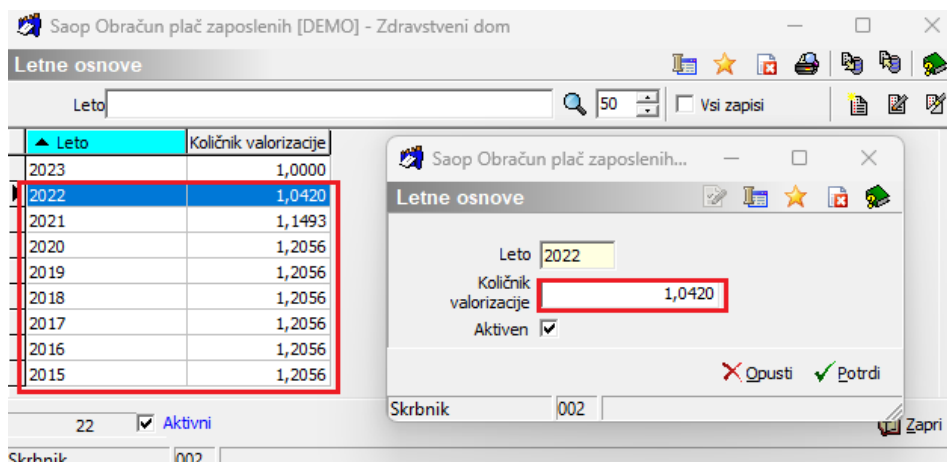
Saop Obračun plač zaposlenih [DEMO] - Zdravstveni dom

Letne osnove

Leto

50

Vsi zapisi

| Leto | Količnik valorizacije |
|---|---|
| 2023 | 1,0000 |
| 2022 | 1,0420 |
| 2021 | 1,1493 |
| 2020 | 1,2056 |
| 2019 | 1,2056 |
| 2018 | 1,2056 |
| 2017 | 1,2056 |
| 2016 | 1,2056 |
| 2015 | 1,2056 |

22 Aktivni

Skrbnik 002

Zapri

Saop Obračun plač zaposlenih...

Letne osnove

Leto 2022

Količnik valorizacije 1,0420

Aktiven

Opusti Potrdi

Skrbnik 002